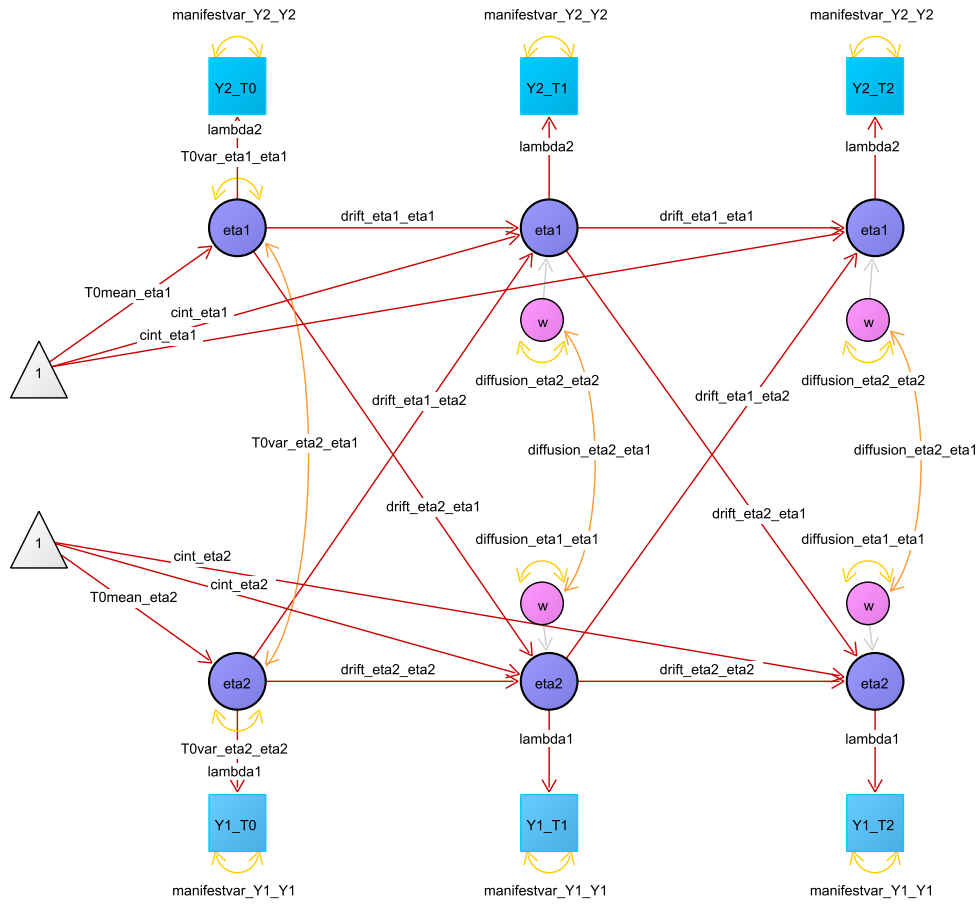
manifestvar_Y2_Y2
manifestvar_Y2_Y2
manifestvar_Y2_Y2

Y2_T0
Y2_T1
Y2_T2

lambda2
lambda2
lambda2

T0var_eta1_eta1

eta1
drift_eta1_eta1
eta1
drift_eta1_eta1
eta1

T0mean_eta1
cint_eta1
cint_eta1

1

w
w

diffusion_eta2_eta2
diffusion_eta2_eta2

drift_eta1_eta2
drift_eta1_eta2

T0var_eta2_eta1

diffusion_eta2_eta1
diffusion_eta2_eta1

drift_eta2_eta1
drift_eta2_eta1

1

diffusion_eta1_eta1
diffusion_eta1_eta1

cint_eta2
cint_eta2
T0mean_eta2

w
w

eta2
drift_eta2_eta2
eta2
drift_eta2_eta2
eta2

T0var_eta2_eta2
lambda1
lambda1
lambda1

Y1_T0
Y1_T1
Y1_T2

manifestvar_Y1_Y1
manifestvar_Y1_Y1
manifestvar_Y1_Y1